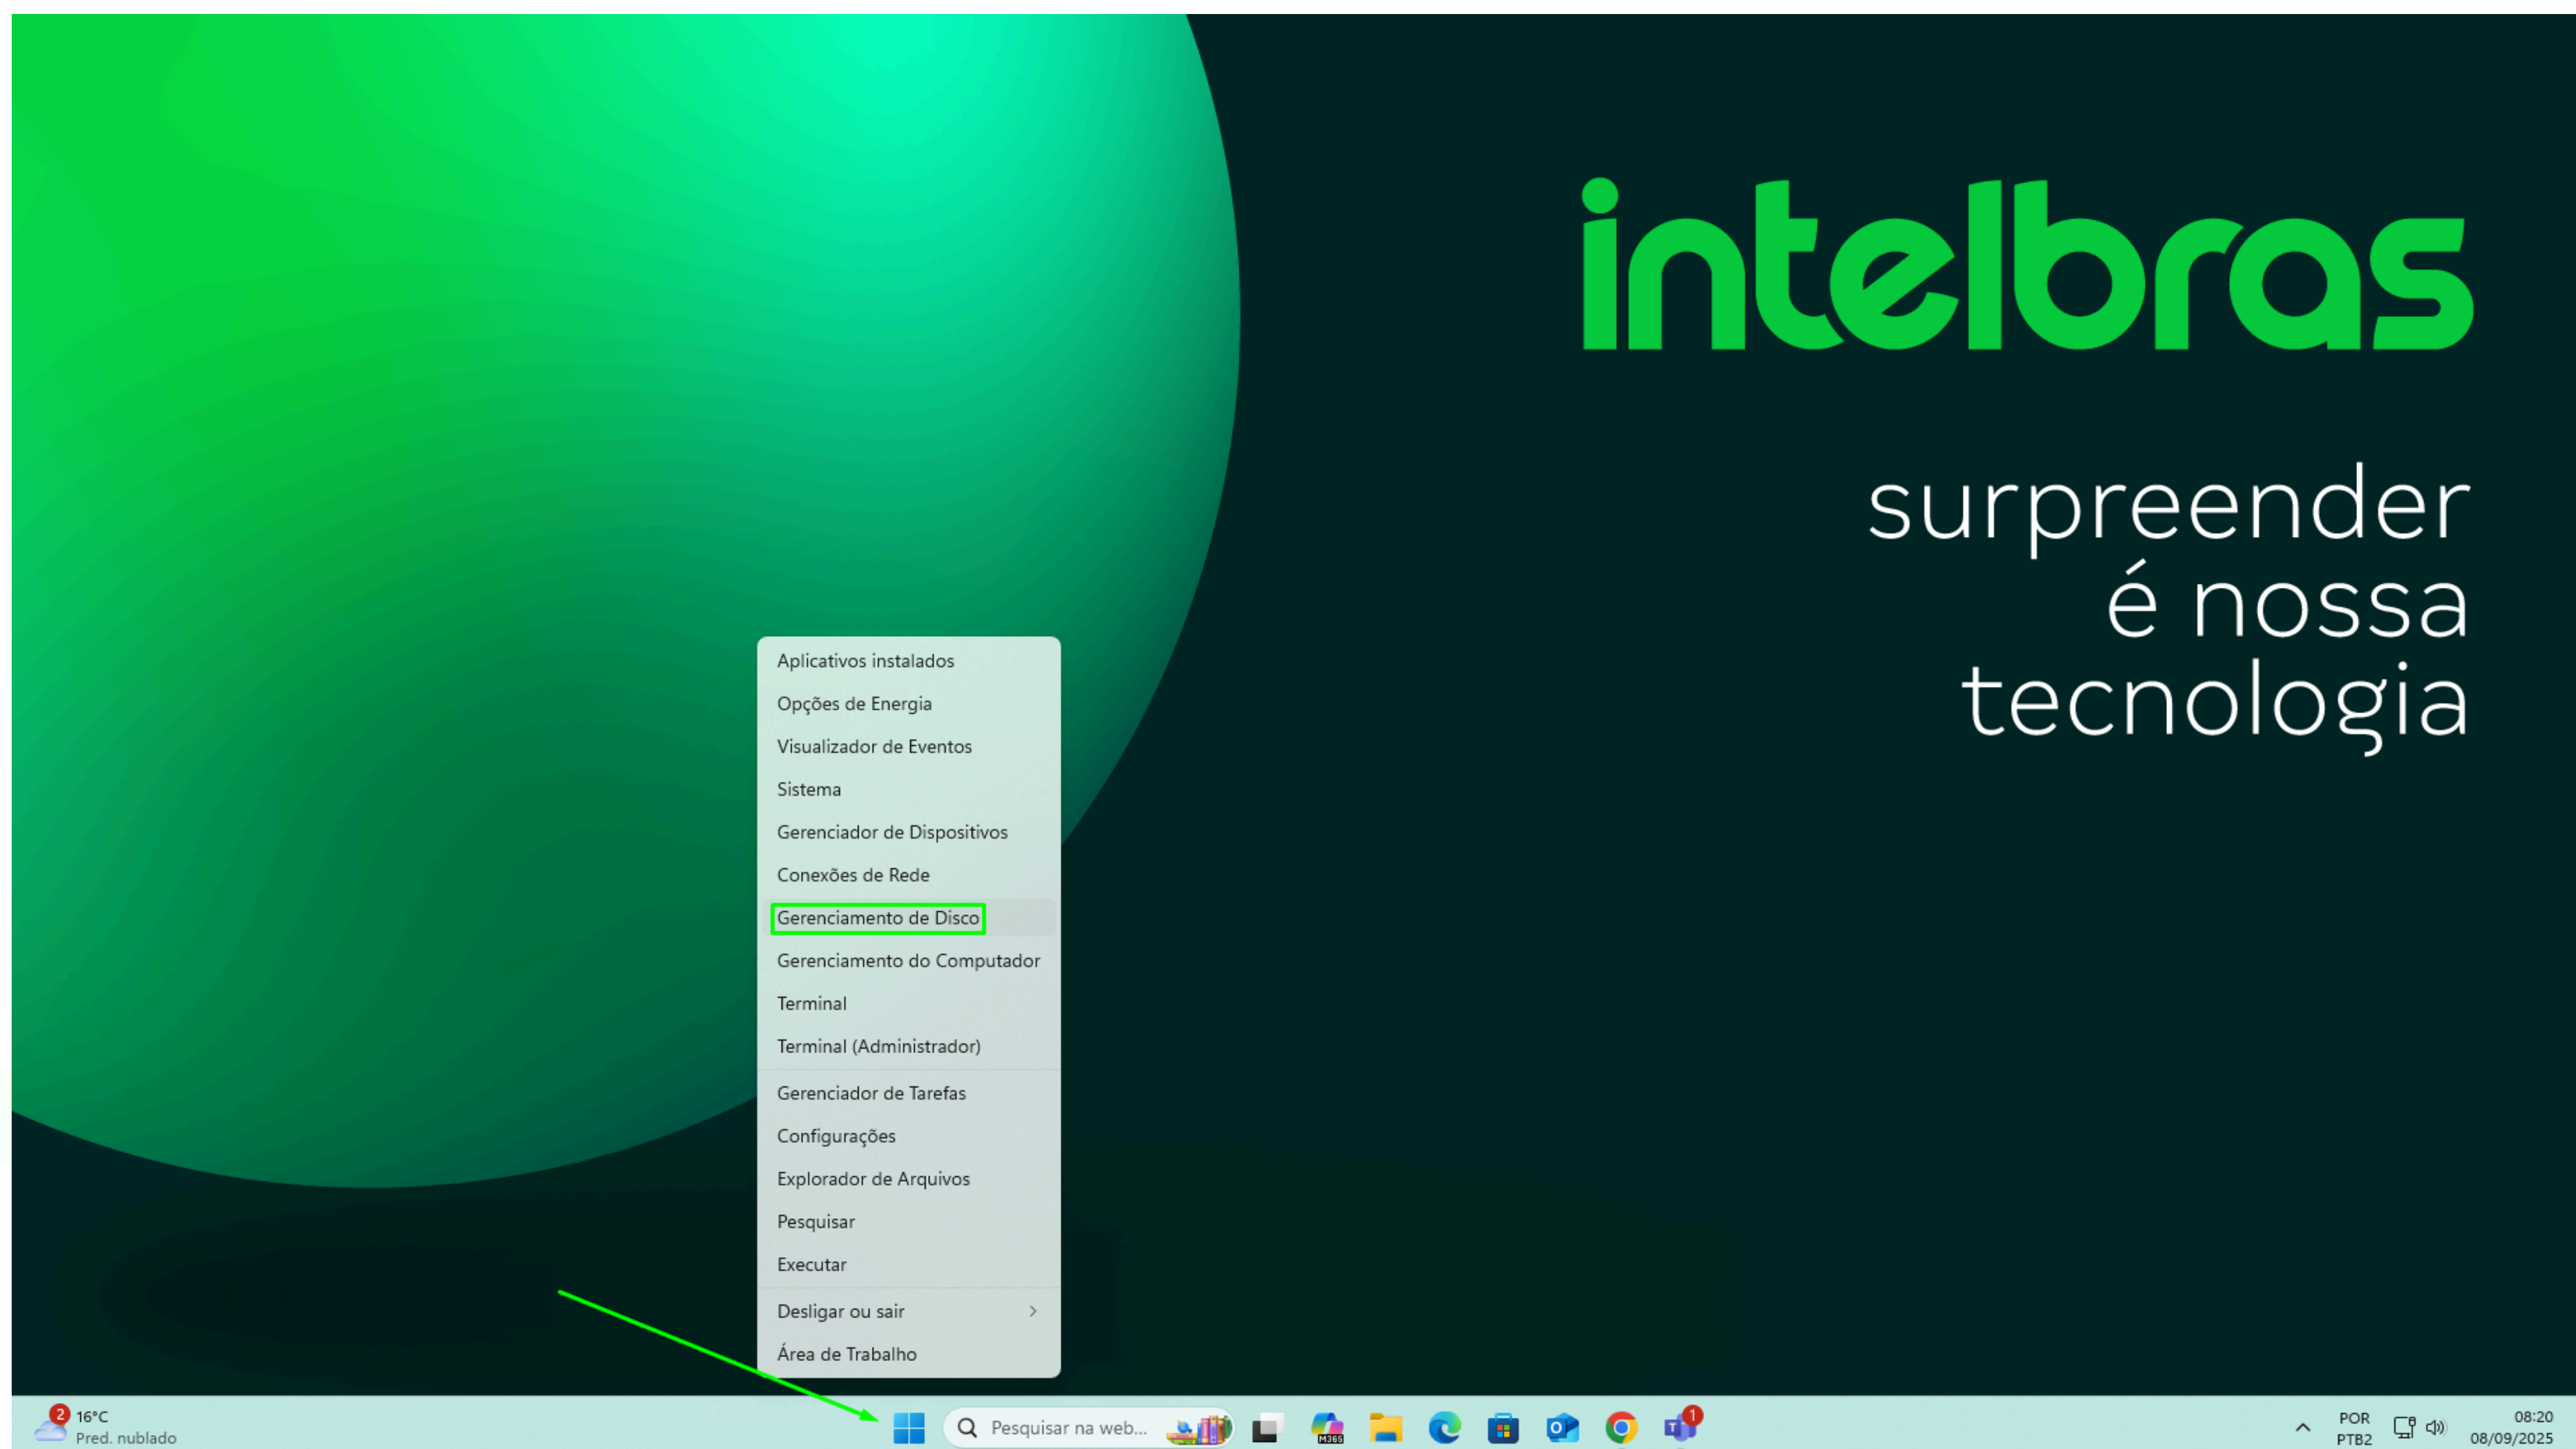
intelbras

surpreender é nossa tecnologia

Aplicativos instalados
Opções de Energia
Visualizador de Eventos
Sistema
Gerenciador de Dispositivos
Conexões de Rede
Gerenciamento de Disco
Gerenciamento do Computador
Terminal
Terminal (Administrador)
Gerenciador de Tarefas
Configurações
Explorador de Arquivos
Pesquisar
Executar
Desligar ou sair
Área de Trabalho

2 16°C
Pred. nublado

Pesquisar na web...

M365

1

POR
PTB2

08:20
08/09/2025